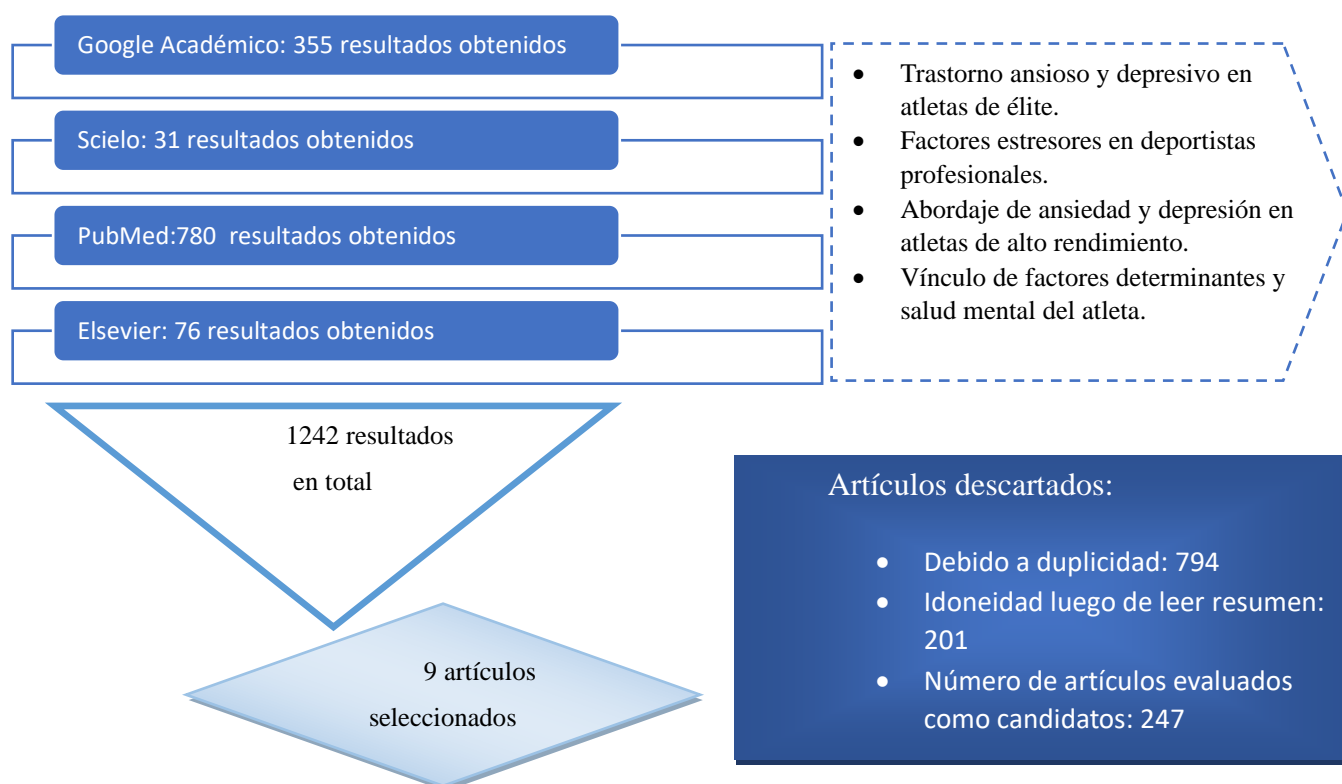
Google Académico: 355 resultados obtenidos

Scielo: 31 resultados obtenidos

PubMed:780 resultados obtenidos

Elsevier: 76 resultados obtenidos

- Trastorno ansioso y depresivo en atletas de élite.
- Factores estresores en deportistas profesionales.
- Abordaje de ansiedad y depresión en atletas de alto rendimiento.
- Vínculo de factores determinantes y salud mental del atleta.

1242 resultados en total

9 artículos seleccionados

Artículos descartados:

- Debido a duplicidad: 794
- Idoneidad luego de leer resumen: 201
- Número de artículos evaluados como candidatos: 247